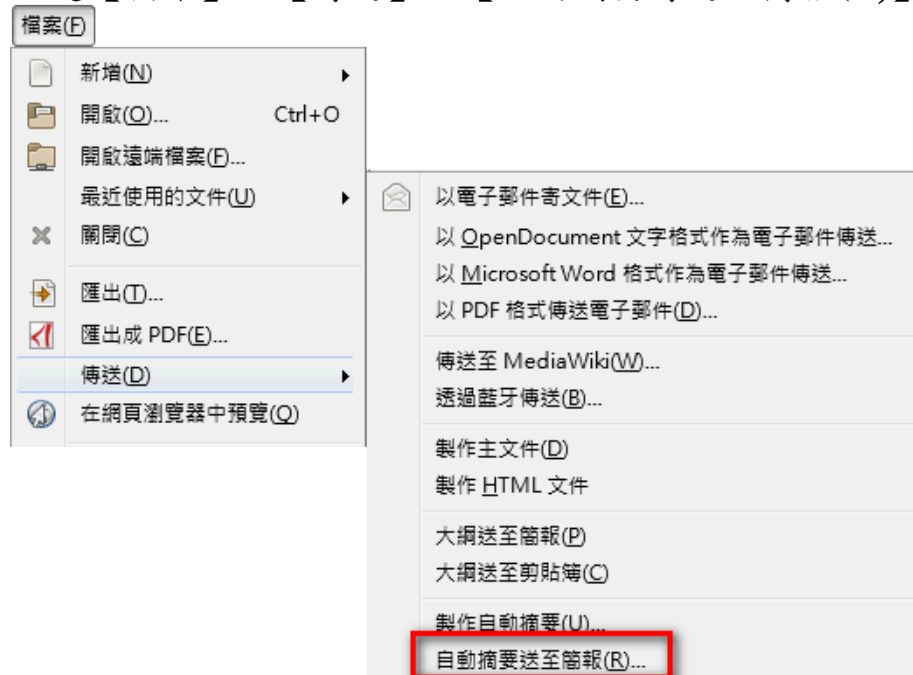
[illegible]

檔案(F)

新增(N)
開啟(O)... Ctrl+O
開啟遠端檔案(F)...
最近使用的文件(U)
關閉(C)
匯出(T)...
匯出成 PDF(E)...
傳送(D)
在網頁瀏覽器中預覽(Q)

以電子郵件寄文件(E)...
以 OpenDocument 文字格式作為電子郵件傳送...
以 Microsoft Word 格式作為電子郵件傳送...
以 PDF 格式傳送電子郵件(D)...
傳送至 MediaWiki(W)...
透過藍牙傳送(B)...
製作主文件(D)
製作 HTML 文件
大綱送至簡報(P)
大綱送至剪貼簿(C)
製作自動摘要(U)...
自動摘要送至簡報(R)...